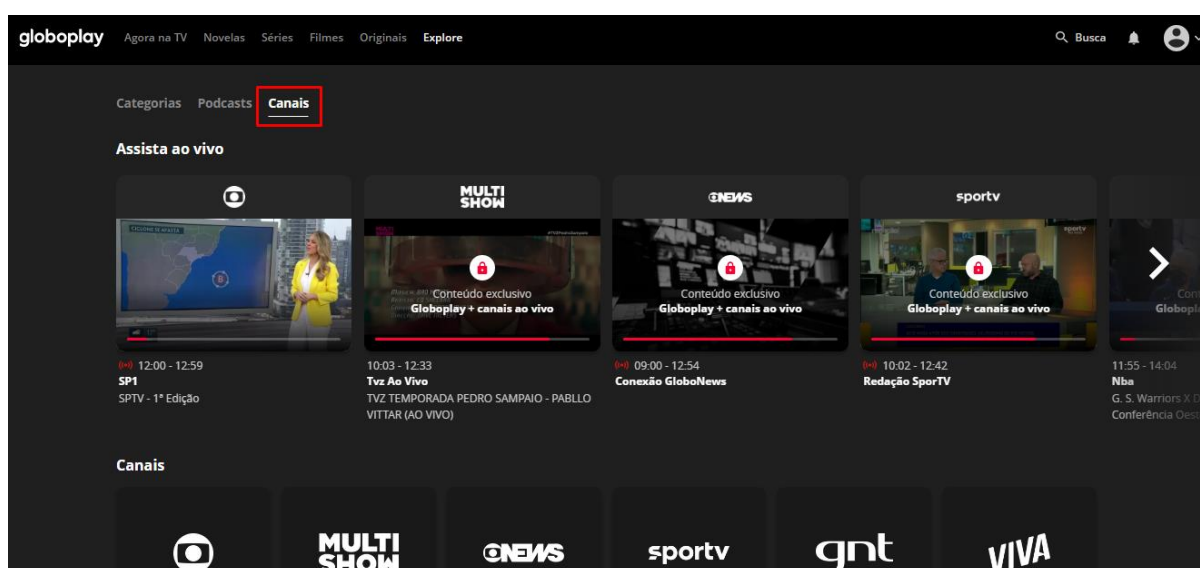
globoplay Agora na TV Novelas Séries Filmes Originais Explore

Busca

Categorias Podcasts Canais

Assista ao vivo

MULTI SHOW

GNEWS

sportv

Conteúdo exclusivo
Globoplay + canais ao vivo

Conteúdo exclusivo
Globoplay + canais ao vivo

Conteúdo exclusivo
Globoplay + canais ao vivo

Con
Globopla

12:00 - 12:59
SP1
SPTV - 1ª Edição

10:03 - 12:33
Tvz Ao Vivo
TVZ TEMPORADA PEDRO SAMPAIO - PABLLO VITTAR (AO VIVO)

09:00 - 12:54
Conexão GloboNews

10:02 - 12:42
Redação SporTV

11:55 - 14:04
Nba
G. S. Warriors X D
Conferência Oest

Canais

MULTI SHOW

GNEWS

sportv

gnt

VIVA